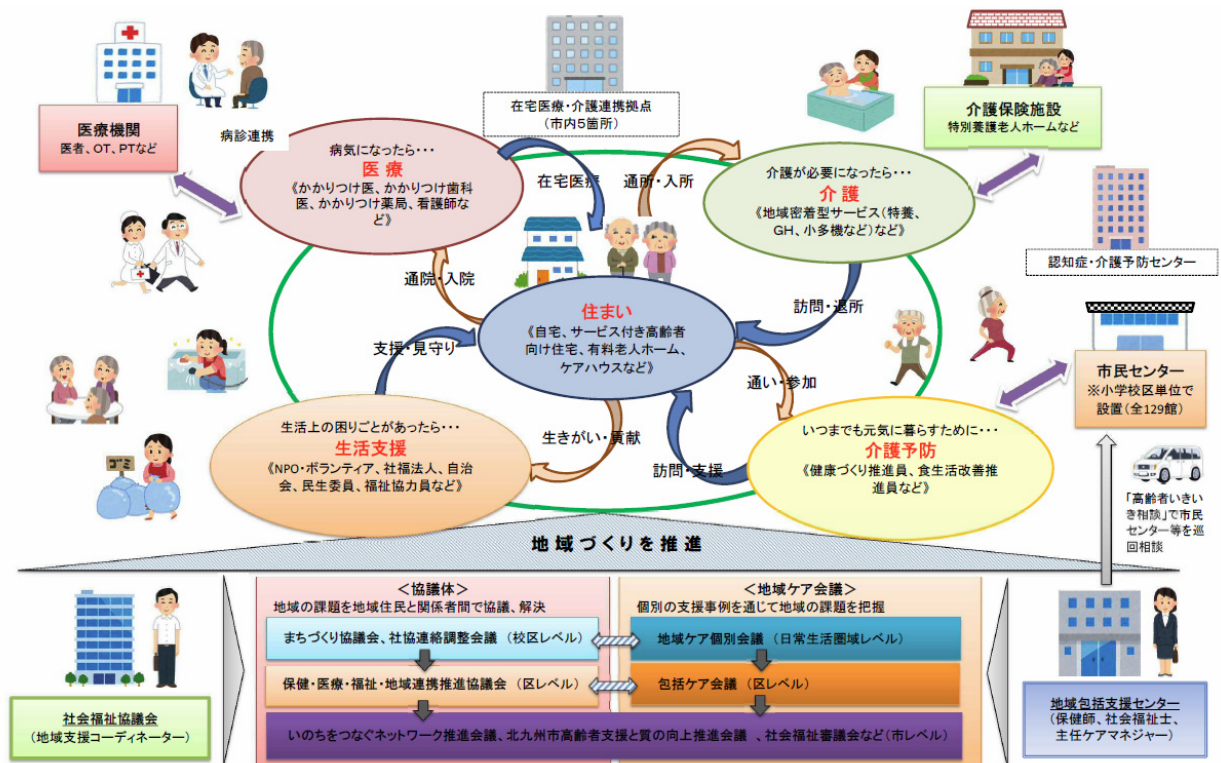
医療機関
医者、OT、PTなど

病診連携

在宅医療・介護連携拠点
（市内5箇所）

介護保険施設
特別養護老人ホームなど

病気になったら・・・
医療
《かかりつけ医、かかりつけ歯科医、かかりつけ薬局、看護師など》

在宅医療

通所・入所

介護が必要になったら・・・
介護
《地域密着型サービス（特養、GH、小多機など）など》

認知症・介護予防センター

通院・入院

住まい
《自宅、サービス付き高齢者向け住宅、有料老人ホーム、ケアハウスなど》

訪問・退所

支援・見守り

市民センター
※小学校区単位で設置（全129館）

通い・参加

生活上の困りごとがあったら・・・
生活支援
《NPO・ボランティア、社福法人、自治会、民生委員、福祉協力員など》

生きがい・貢献

訪問・支援

いつまでも元気に暮らすために・・・
介護予防
《健康づくり推進員、食生活改善推進員など》

「高齢者いきいき相談」で市民センター等を巡回相談

ゴミ

地域づくりを推進

＜協議体＞
地域の課題を地域住民と関係者間で協議、解決

＜地域ケア会議＞
個別の支援事例を通じて地域の課題を把握

まちづくり協議会、社協連絡調整会議（校区レベル）

地域ケア個別会議（日常生活圏域レベル）

保健・医療・福祉・地域連携推進協議会（区レベル）

包括ケア会議（区レベル）

いのちをつなぐネットワーク推進会議、北九州市高齢者支援と質の向上推進会議　、社会福祉審議会など（市レベル）

社会福祉協議会
（地域支援コーディネーター）

地域包括支援センター
（保健師、社会福祉士、主任ケアマネジャー）